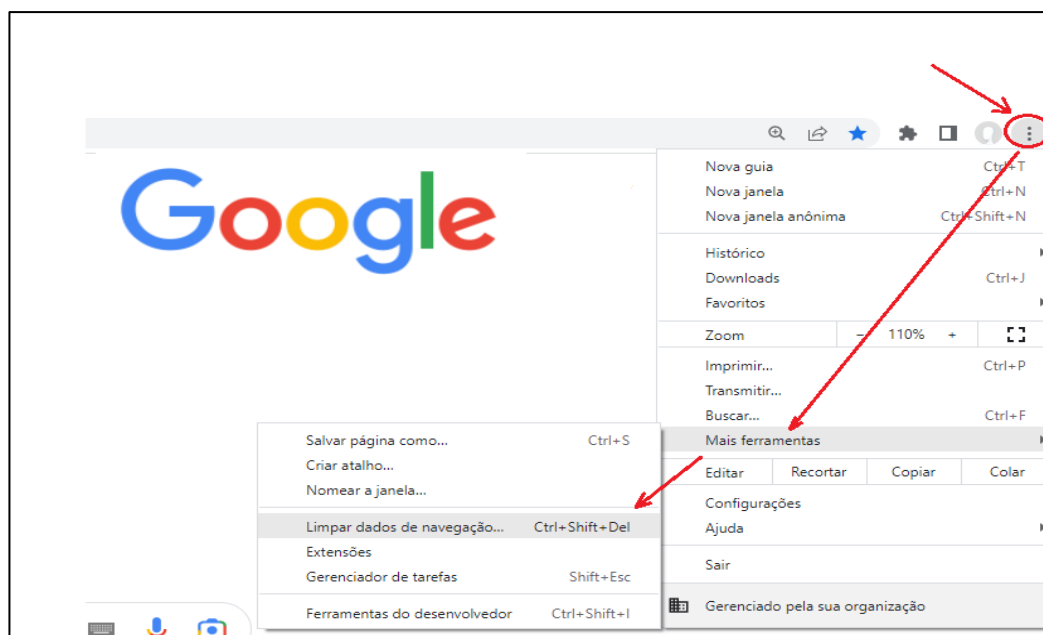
Google

Nova guia Ctrl+T
Nova janela Ctrl+N
Nova janela anônima Ctrl+Shift+N

Histórico
Downloads Ctrl+J
Favoritos

Zoom – 110% +

Imprimir... Ctrl+P
Transmitir...
Buscar... Ctrl+F
Mais ferramentas

| Editar | Recortar | Copiar | Colar |
|---|---|---|---|

Configurações
Ajuda

Sair

Gerenciado pela sua organização

Salvar página como... Ctrl+S
Criar atalho...
Nomear a janela...

Limpar dados de navegação... Ctrl+Shift+Del
Extensões
Gerenciador de tarefas Shift+Esc

Ferramentas do desenvolvedor Ctrl+Shift+I